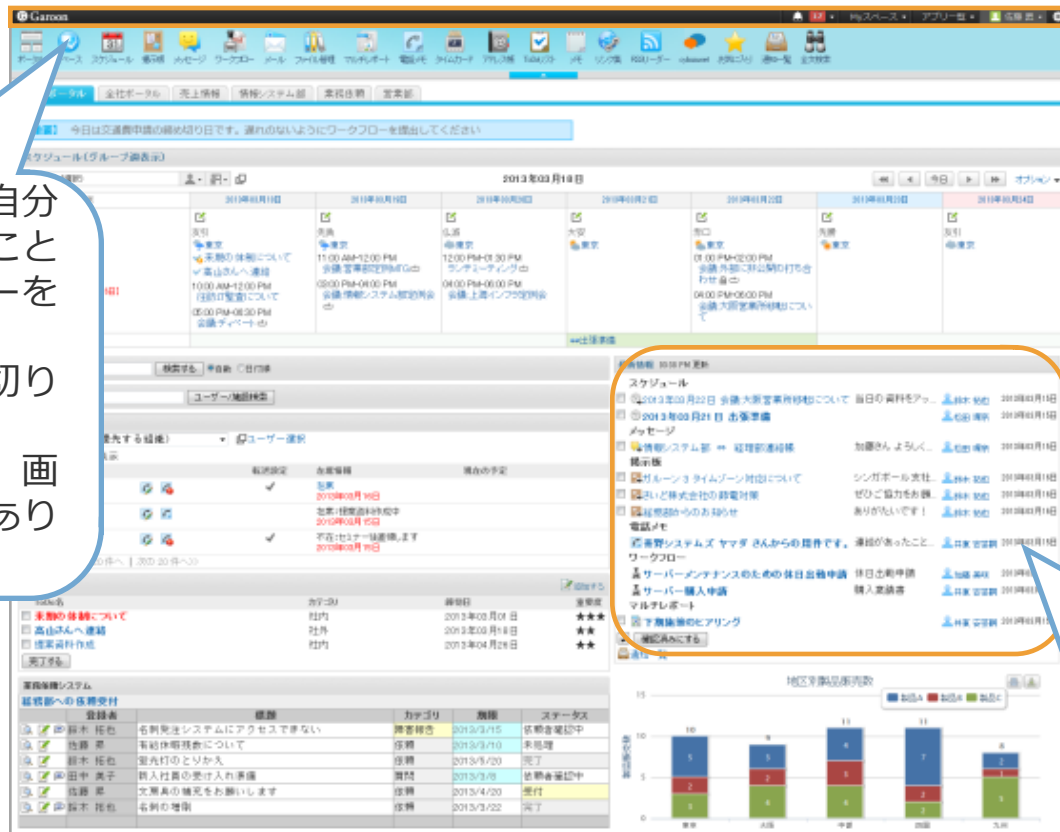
Garoon

My スペース アプリ一覧 佐藤 昇

ポータル スペース スケジュール 掲示板 メッセージ ワークフロー メール ファイル管理 マルチレポート 電話メモ タイムカード アドレス帳 ToDoリスト メモ リンク集 RSSリーダー cybozu.net お気に入り 通知一覧 全文検索

ポータル 全社ポータル 売上情報 情報システム部 業務依頼 営業部

【連絡】 今日は交通費申請の締め切り日です。遅れのないようにワークフローを提出してください

スケジュール(グループ週表示)

2013年03月18日

今日 オプション

自分
こと
ーを

切り

画
あり

| 2013年03月18日 | 2013年03月19日 | 2013年03月20日 | 2013年03月21日 | 2013年03月22日 | 2013年03月23日 | 2013年03月24日 |
|---|---|---|---|---|---|---|
| 友引 東京 来期の体制について 高山さんへ連絡 10:00 AM-12:00 PM 社内IT監査について 05:00 PM-06:30 PM 会議:ディベート | 先負 東京 11:00 AM-12:00 PM 会議:営業部定例MTG 03:00 PM-06:00 PM 会議:情報システム部定例会 | 仏滅 東京 12:00 PM-01:30 PM ランチミーティング 04:00 PM-06:00 PM 会議:上海インフラ定例会 | 大安 東京 | 赤口 東京 01:00 PM-02:00 PM 会議:外部に新企画の打ち合わせ 04:00 PM-06:00 PM 会議:大阪営業所の体制について | 先勝 東京 | 友引 東京 |

出張準備

検索する 自動 日付順

ユーザー/施設検索

優先する組織) ユーザー選択

在席情報 現在の予定

不在 2013年03月18日

在席(情報通信部会中) 2013年03月15日

不在(セミナー講師します 2013年03月15日

20件へ 次の20件へ

追加する

| 件名 | カテゴリ | 締切日 | 重要度 |
|---|---|---|---|
| 来期の体制について | 社内 | 2013年03月01日 | ★★★ |
| 高山さんへ連絡 | 社外 | 2013年03月18日 | ★★ |
| 提案資料作成 | 社内 | 2013年04月26日 | ★★ |

完了する

業務依頼システム

総務部への依頼受付

| 登録者 | 標題 | カテゴリ | 期限 | ステータス |
|---|---|---|---|---|
| 鈴木 拓也 | 名刺発注システムにアクセスできない | 障害報告 | 2013/3/15 | 依頼者確認中 |
| 佐藤 昇 | 有給休暇残数について | 依頼 | 2013/3/10 | 未処理 |
| 鈴木 拓也 | 蛍光灯のとりかえ | 依頼 | 2013/5/20 | 完了 |
| 田中 美子 | 新入社員の受け入れ準備 | 質問 | 2013/3/8 | 依頼者確認中 |
| 佐藤 昇 | 文房具の補充をお願いします | 依頼 | 2013/4/20 | 受付 |
| 鈴木 拓也 | 名刺の増刷 | 依頼 | 2013/3/22 | 完了 |

最新情報 03:58 PM 更新

スケジュール

2013年03月22日 会議:大阪営業所移転について 当日の資料をアッ... 鈴木 拓也 2013年03月15日

2013年03月21日 出張準備 松田 博幸 2013年03月15日

メッセージ

情報システム部 ⇔ 経理部連絡帳 加藤さん よろしく... 松田 博幸 2013年03月15日

掲示板

ガルーン 3 タイムゾーン対応について シンガポール支社... 鈴木 拓也 2013年03月15日

さいど株式会社の節電対策 ぜひご協力をお願... 鈴木 拓也 2013年03月15日

経理部からのお知らせ ありがたいです! 鈴木 拓也 2013年03月15日

電話メモ

青野システムズ ヤマダ さんからの用件です。 連絡があったこと... 井賀 宮夏莉 2013年03月15日

ワークフロー

サーバーメンテナンスのための休日出勤申請 休日出勤申請 加藤 美咲 2013年03月15日

サーバー購入申請 購入稟議書 井賀 宮夏莉 2013年03月15日

マルチレポート

下期施策のヒアリング 井賀 宮夏莉 2013年03月15日

確認済みにする

地区別製品販売数

製品A 製品B 製品C

15 10 5 0

東京 大阪 中部 四国 九州